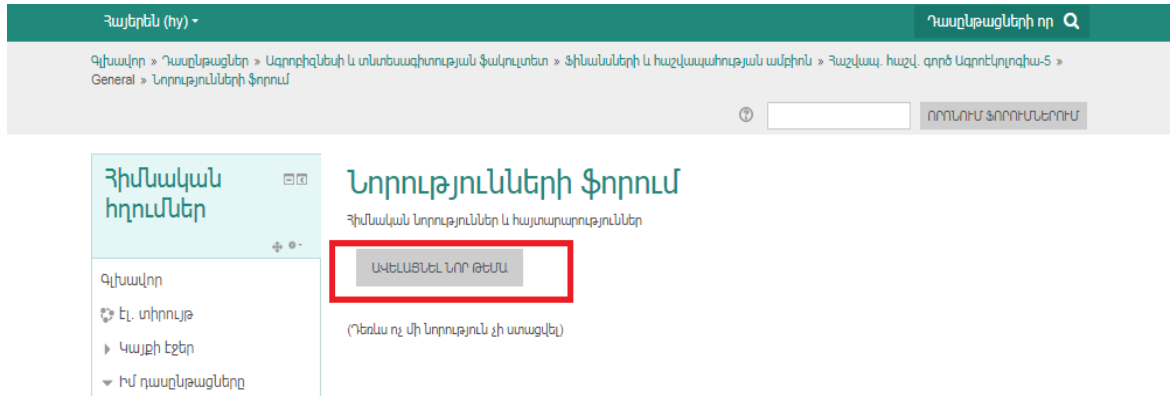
Հայերեն (hy)

Դասընթացների որ

Գլխավոր » Դասընթացներ » Ագրոբիզնեսի և տնտեսագիտության ֆակուլտետ » Ֆինանսների և հաշվապահության ամբիոն » Հաշվապ. հաշվ. գործ Ագրոէկոլոգիա-5 » General » Նորությունների ֆորում

ՈՐՈՆՈՒՄ ՖՈՐՈՒՄՆԵՐՈՒՄ

Հիմնական հղումներ

Գլխավոր

Էլ. տիրույթ

Կայքի էջեր

Իմ դասընթացները

Նորությունների ֆորում

Հիմնական նորություններ և հայտարարություններ

ԱՎԵԼԱՑՆԵԼ ՆՈՐ ԹԵՄԱ

(Դեռևս ոչ մի նորություն չի ստացվել)